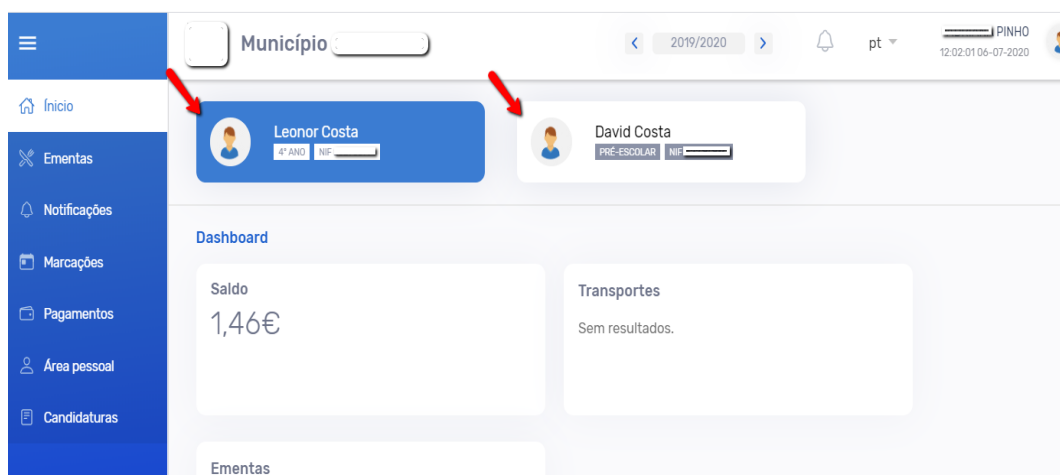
Município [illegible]

2019/2020

pt

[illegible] PINHO
12:02:01 06-07-2020

Início

Ementas

Notificações

Marcações

Pagamentos

Área pessoal

Candidaturas

Leonor Costa
4º ANO NIF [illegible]

David Costa
PRÉ-ESCOLAR NIF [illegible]

Dashboard

Saldo
1,46€

Transportes
Sem resultados.

Ementas